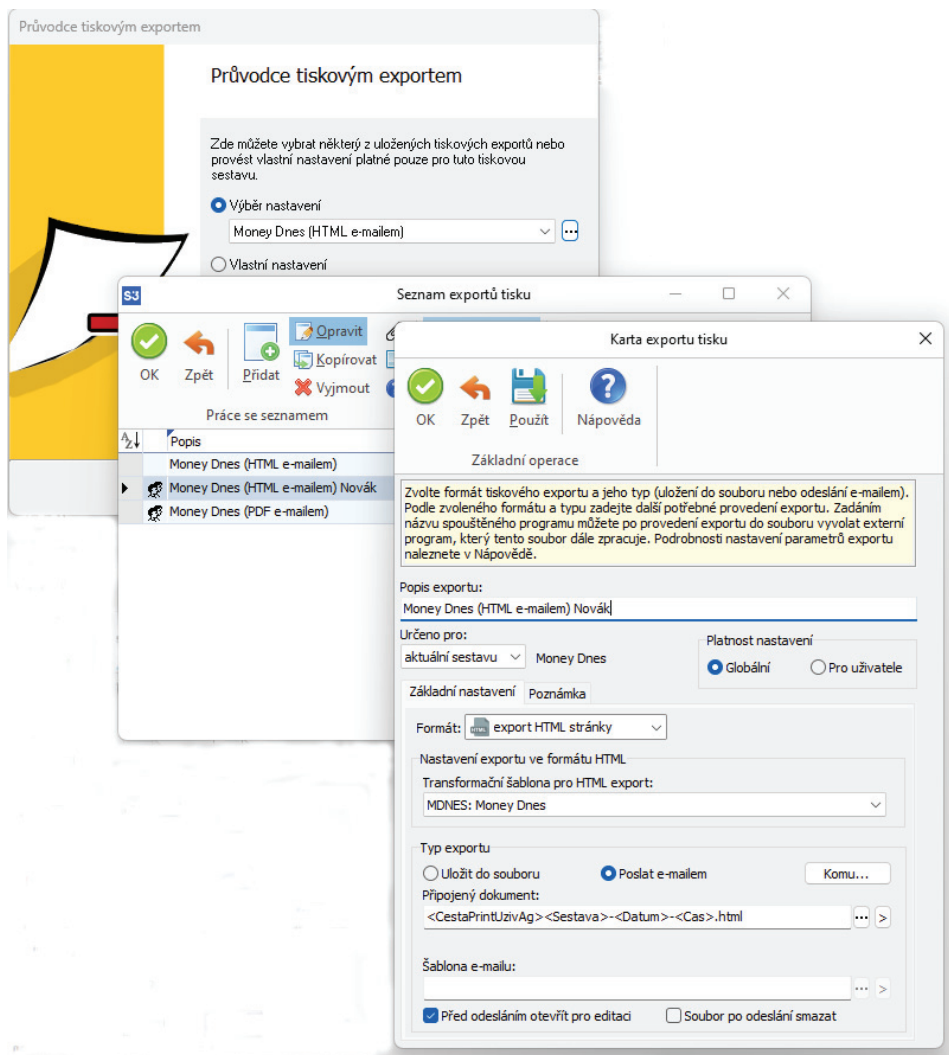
Průvodce tiskovým exportem

Průvodce tiskovým exportem

Zde můžete vybrat některý z uložených tiskových exportů nebo provést vlastní nastavení platné pouze pro tuto tiskovou sestavu.

Výběr nastavení

Money Dnes (HTML e-mailem)

Vlastní nastavení

S3 Seznam exportů tisku

OK Zpět Přidat Opravit Kopírovat Vyjmout

Práce se seznamem

Popis

Money Dnes (HTML e-mailem)

Money Dnes (HTML e-mailem) Novák

Money Dnes (PDF e-mailem)

Karta exportu tisku

OK Zpět Použít Nápověda

Základní operace

Zvolte formát tiskového exportu a jeho typ (uložení do souboru nebo odeslání e-mailem). Podle zvoleného formátu a typu zadejte další potřebné provedení exportu. Zadáním názvu spouštěného programu můžete po provedení exportu do souboru vyvolat externí program, který tento soubor dále zpracuje. Podrobnosti nastavení parametrů exportu naleznete v Nápovědě.

Popis exportu:

Money Dnes (HTML e-mailem) Novák

Určeno pro:

aktuální sestavu Money Dnes

Platnost nastavení

Globální Pro uživatele

Základní nastavení Poznámka

Formát: export HTML stránky

Nastavení exportu ve formátu HTML

Transformační šablona pro HTML export:

MDNES: Money Dnes

Typ exportu

Uložit do souboru Poslat e-mailem Komu...

Připojený dokument:

<CestaPrintUzivAg><Sestava>-<Datum>-<Cas>.html

Šablona e-mailu:

Před odesláním otevřít pro editaci Soubor po odeslání smazat